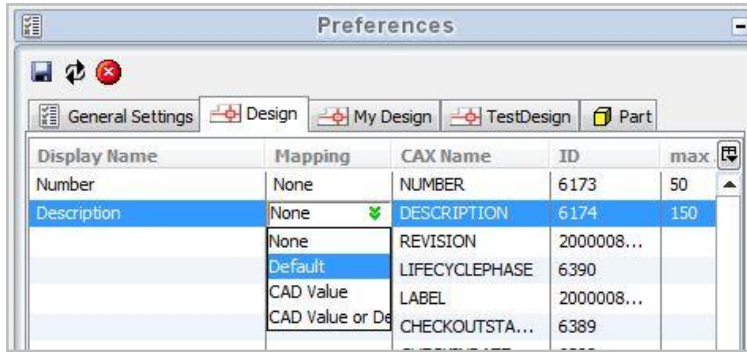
Preferences

General Settings | Design | My Design | TestDesign | Part

| Display Name | Mapping | CAX Name | ID | max |
|---|---|---|---|---|
| Number | None | NUMBER | 6173 | 50 |
| Description | None | DESCRIPTION | 6174 | 150 |
| | None | REVISION | 2000008... | |
| | Default | LIFECYCLEPHASE | 6390 | |
| | CAD Value | LABEL | 2000008... | |
| | CAD Value or De | CHECKOUTSTA... | 6389 | |